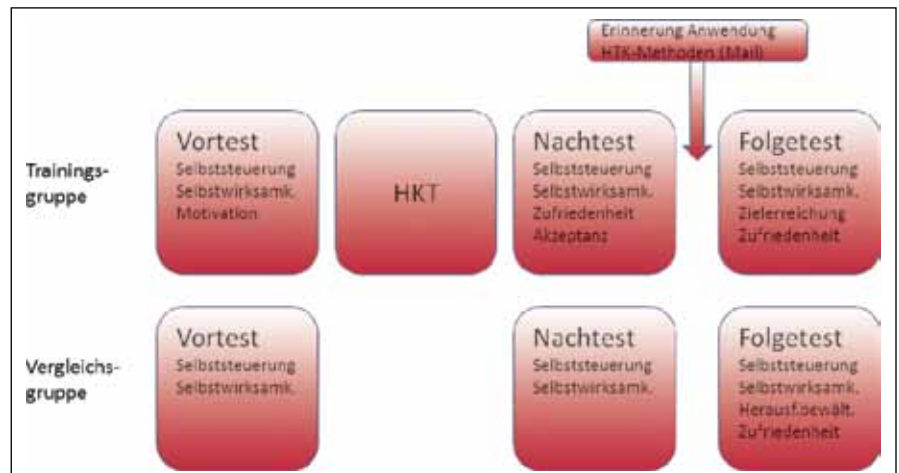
Erinnerung Anwendung HTK-Methoden (Mail)

Trainingsgruppe

Vortest
Selbststeuerung
Selbstwirksamk.
Motivation

HKT

Nachtest
Selbststeuerung
Selbstwirksamk.
Zufriedenheit
Akzeptanz

Folgetest
Selbststeuerung
Selbstwirksamk.
Zielerreichung
Zufriedenheit

Vergleichsgruppe

Vortest
Selbststeuerung
Selbstwirksamk.

Nachtest
Selbststeuerung
Selbstwirksamk.

Folgetest
Selbststeuerung
Selbstwirksamk.
Herausf.bewält.
Zufriedenheit